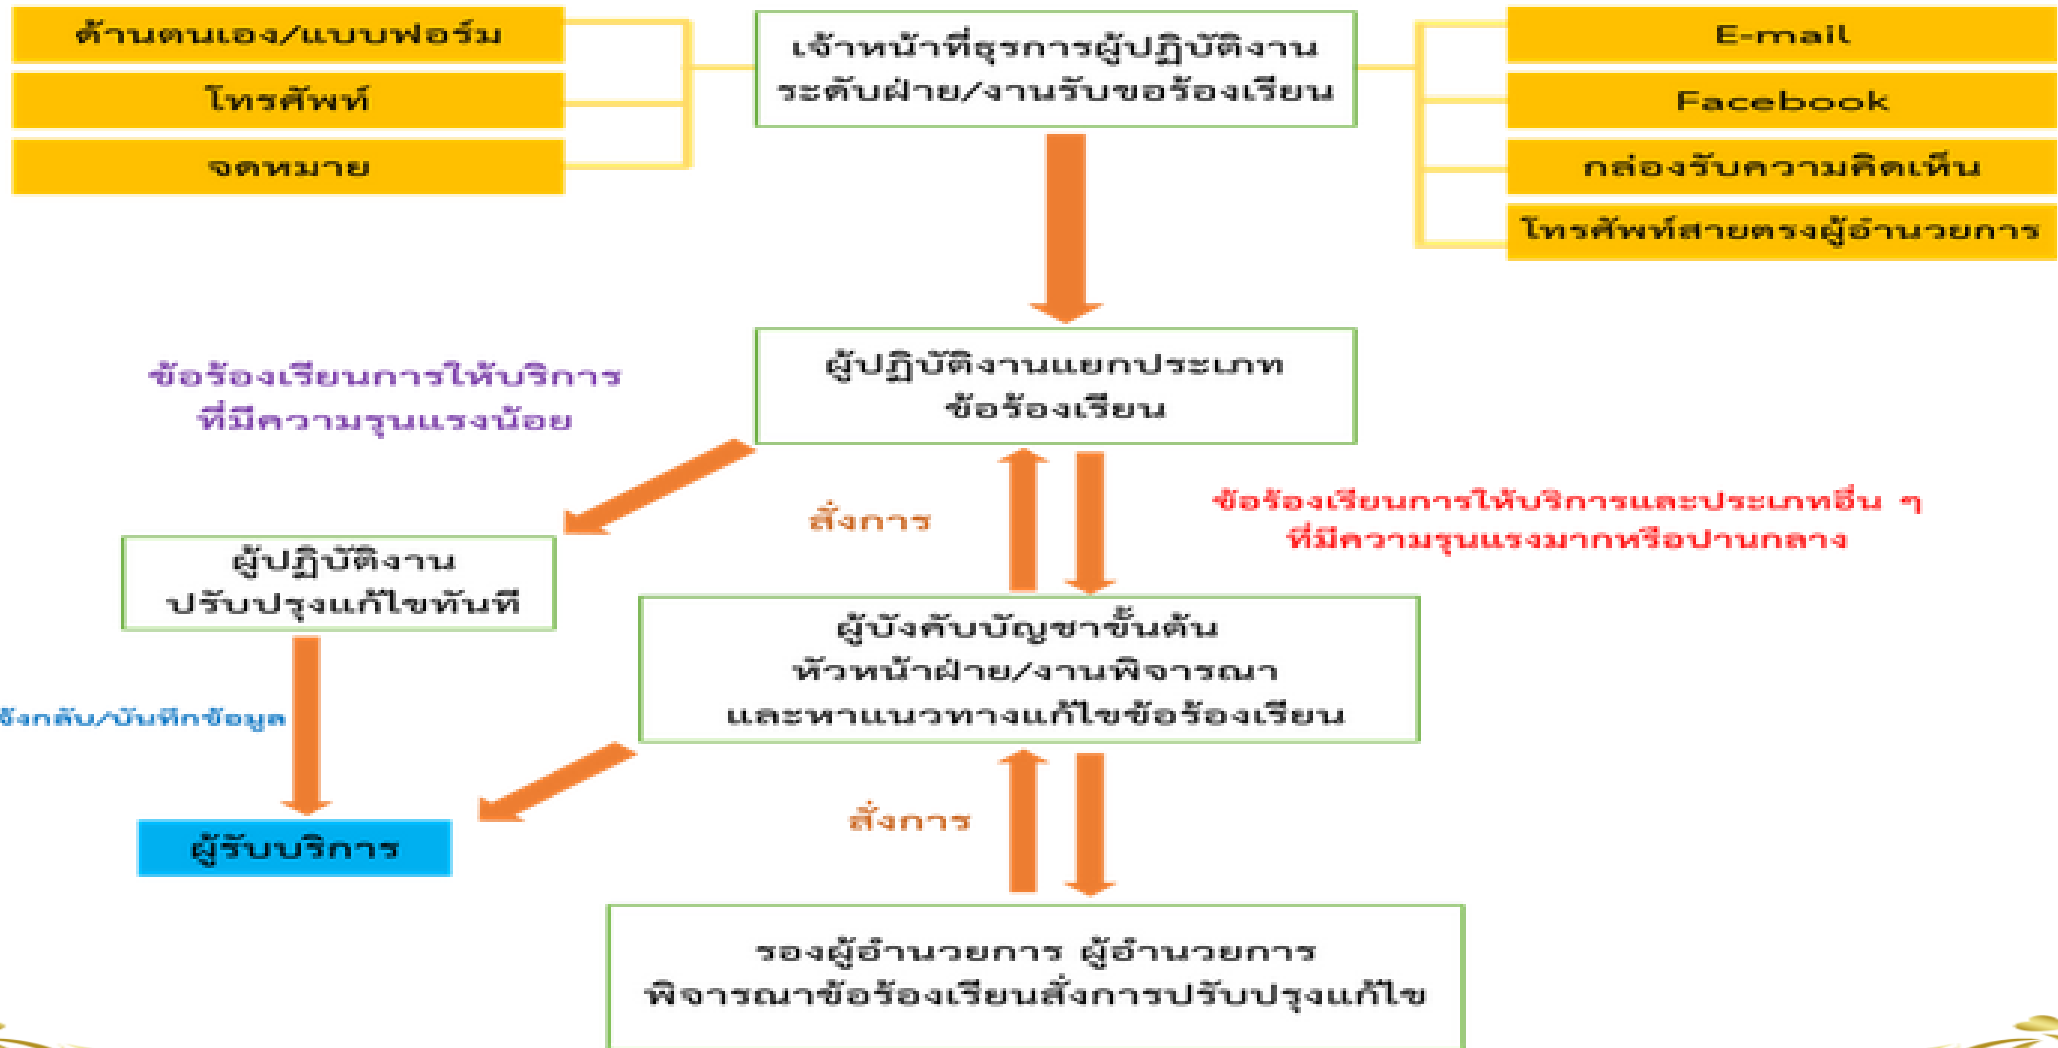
ด้วยตนเอง/แบบฟอร์ม

โทรศัพท์

จดหมาย

เจ้าหน้าที่ธุรการผู้ปฏิบัติงาน ระดับฝ่าย/งานรับข้อร้องเรียน

E-mail

Facebook

กล่องรับความคิดเห็น

โทรศัพท์สายตรงผู้อำนวยการ

ข้อร้องเรียนการให้บริการ ที่มีความรุนแรงน้อย

ผู้ปฏิบัติงานแยกประเภท ข้อร้องเรียน

สั่งการ

ข้อร้องเรียนการให้บริการและประเภทอื่น ๆ ที่มีความรุนแรงมากหรือปานกลาง

ผู้ปฏิบัติงาน ปรับปรุงแก้ไขทันที

ผู้บังคับบัญชาขั้นต้น หัวหน้าฝ่าย/งานพิจารณา และหาแนวทางแก้ไขข้อร้องเรียน

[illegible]จ้งกลับ/บันทึกข้อมูล

ผู้รับบริการ

สั่งการ

รองผู้อำนวยการ ผู้อำนวยการ พิจารณาข้อร้องเรียนสั่งการปรับปรุงแก้ไข